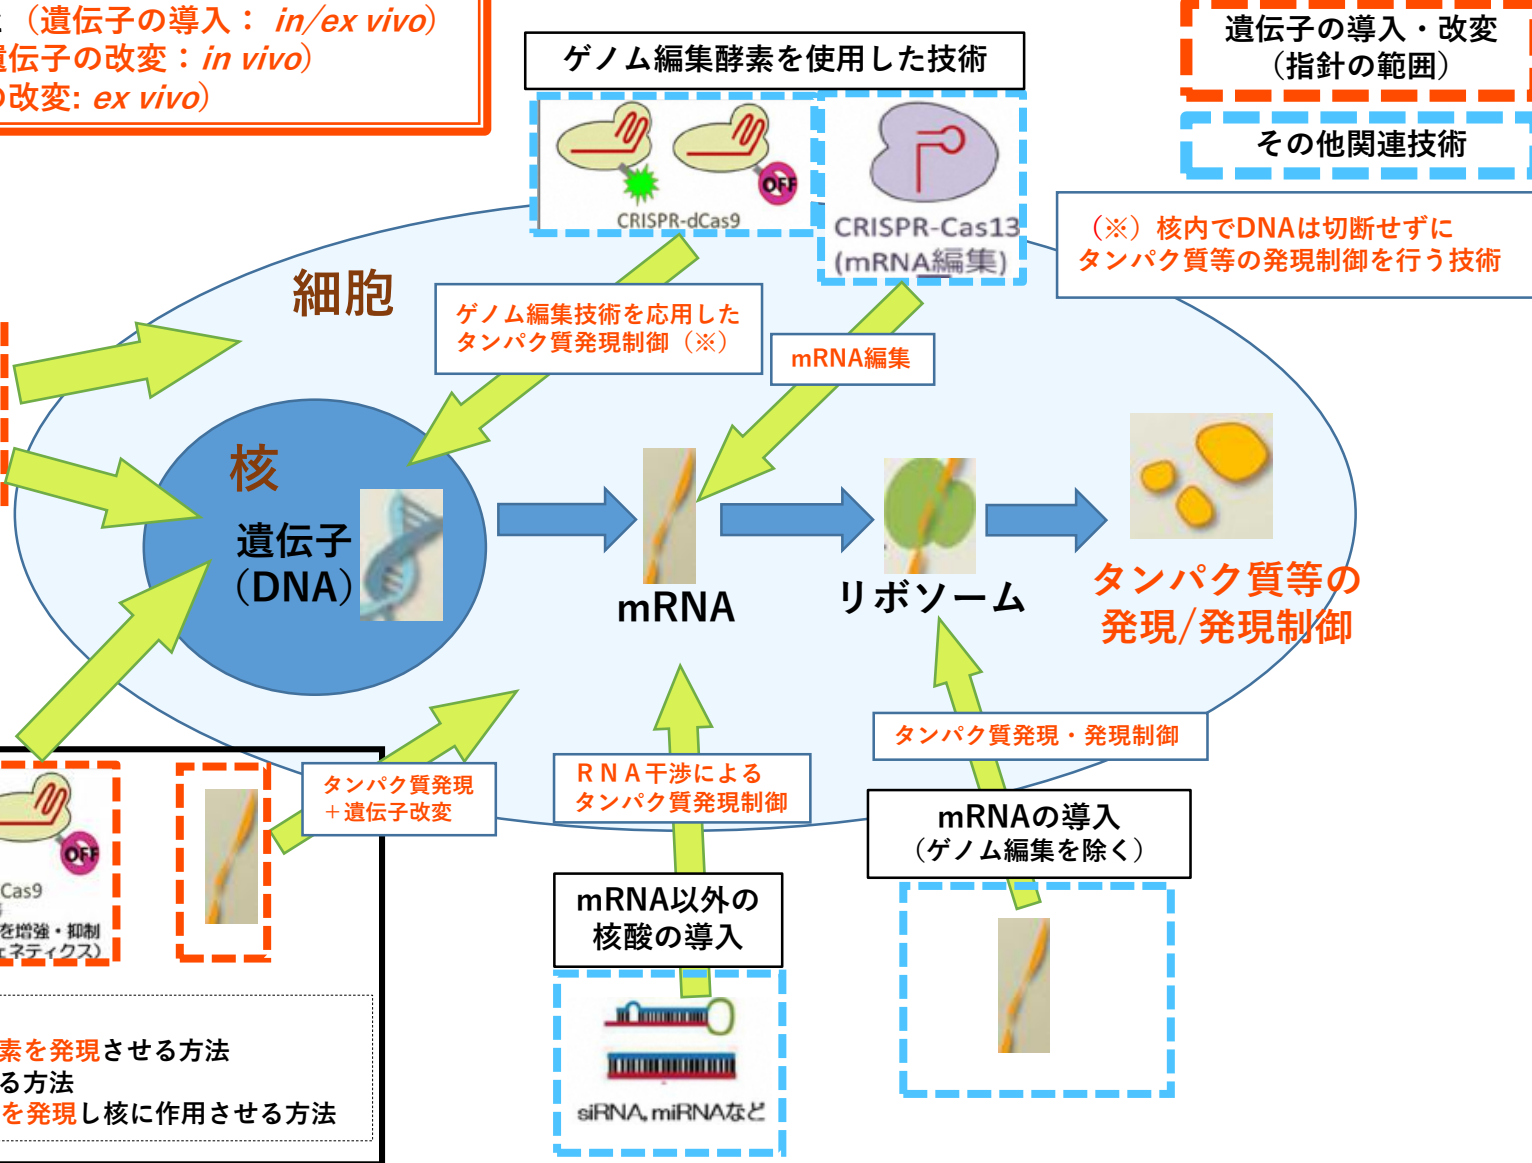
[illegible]（遺伝子の導入： in/ex vivo）
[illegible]伝子の改変：in vivo）
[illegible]改変: ex vivo）

ゲノム編集酵素を使用した技術

CRISPR-dCas9

OFF

CRISPR-Cas13
(mRNA編集)

遺伝子の導入・改変
（指針の範囲）

その他関連技術

（※）核内でDNAは切断せずに
タンパク質等の発現制御を行う技術

細胞

ゲノム編集技術を応用した
タンパク質発現制御（※）

mRNA編集

核

遺伝子
（DNA）

mRNA

リボソーム

タンパク質等の
発現/発現制御

タンパク質発現・発現制御

タンパク質発現
＋遺伝子改変

ＲＮＡ干渉による
タンパク質発現制御

mRNAの導入
（ゲノム編集を除く）

mRNA以外の
核酸の導入

siRNA, miRNAなど

OFF

Cas9

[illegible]を増強・抑制
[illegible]ェネティクス)

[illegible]素を発現させる方法
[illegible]る方法
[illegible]を発現し核に作用させる方法